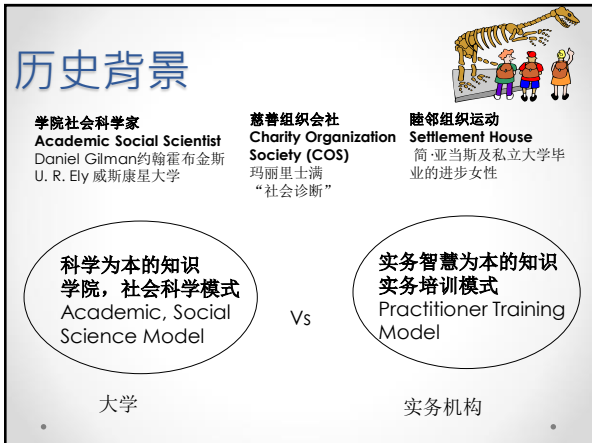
历史背景

学院社会科学家
Academic Social Scientist
Daniel Gilman约翰霍布金斯
U. R. Ely 威斯康星大学

慈善组织会社
Charity Organization Society (COS)
玛丽里士满
"社会诊断"

睦邻组织运动
Settlement House
简·亚当斯及私立大学毕业的进步女性

科学为本的知识
学院，社会科学模式
Academic, Social Science Model

Vs

实务智慧为本的知识
实务培训模式
Practitioner Training Model

大学

实务机构